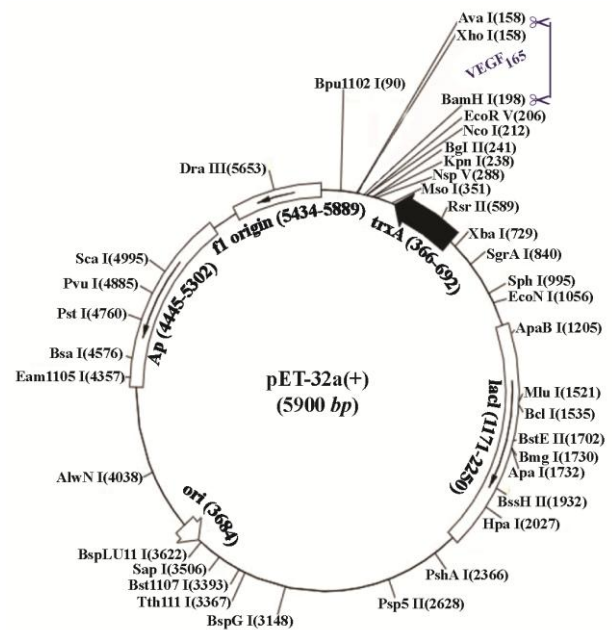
Ava I(158)
Xho I(158)
$VEGF_{165}$
Bpu1102 I(90)
BamH I(198)
EcoR V(206)
Nco I(212)
Bgl II(241)
Kpn I(238)
Nsp V(288)
Mso I(351)
Dra III(5653)
Rsr II(589)
f1 origin (5434-5889)
trxA (366-692)
Xba I(729)
SgrA I(840)
Sca I(4995)
Pvu I(4885)
Sph I(995)
EcoN I(1056)
Pst I(4760)
Ap (4445-5302)
ApaB I(1205)
Bsa I(4576)
Eam1105 I(4357)
pET-32a(+)
(5900 bp)
lacI (1171-2250)
Mlu I(1521)
Bcl I(1535)
BstE II(1702)
Bmg I(1730)
Apa I(1732)
AlwN I(4038)
ori (3684)
BssH II(1932)
Hpa I(2027)
BspLU11 I(3622)
Sap I(3506)
Bst1107 I(3393)
Tth111 I(3367)
PshA I(2366)
Psp5 II(2628)
BspG I(3148)